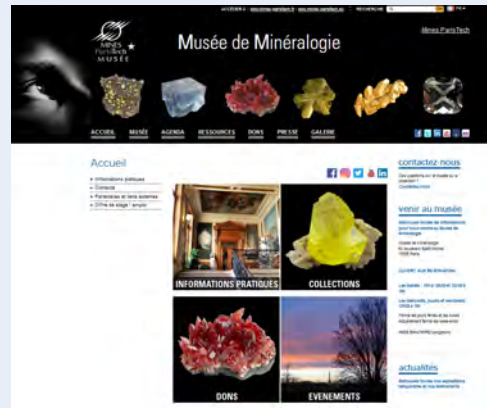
ACCUEIL | www.mines-paristech.fr | www.mines-paristech.eu RECHERCHE

MINES ParisTech MUSÉE

Musée de Minéralogie

Mines ParisTech

ACCUEIL MUSÉE AGENDA RESSOURCES DONS PRESSE GALERIE

Accueil

Informations pratiques
Contacts
Partenaires et liens externes
Offre de stage / emploi

INFORMATIONS PRATIQUES

COLLECTIONS

DONS

EVENEMENTS

contactez-nous

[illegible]

venir au musée

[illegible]

actualités

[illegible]